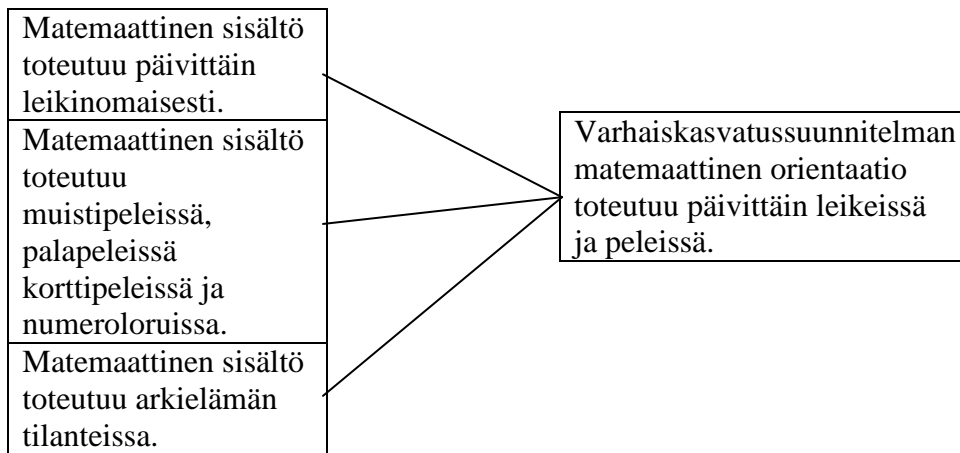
Matemaattinen sisältö toteutuu päivittäin leikinomaisesti.

Matemaattinen sisältö toteutuu muistipeleissä, palapeleissä korttipeleissä ja numeroloruissa.

Matemaattinen sisältö toteutuu arkielämän tilanteissa.

Varhaiskasvatussuunnitelman matemaattinen orientaatio toteutuu päivittäin leikeissä ja peleissä.